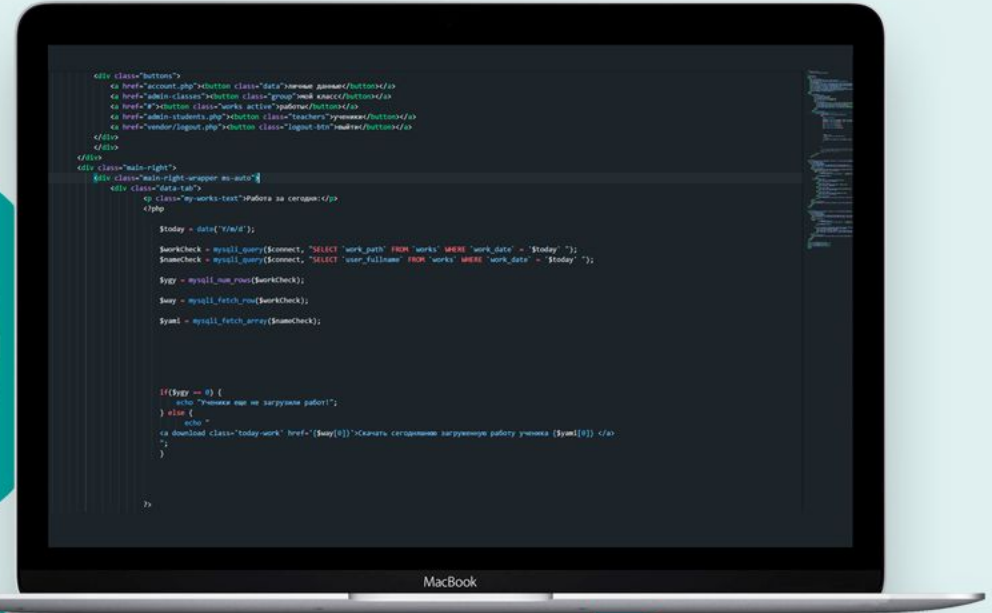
<div class="buttons">
<a href="account.php"><button class="data">личные данные</button></a>
<a href="admin-classes"><button class="group">мой класс</button></a>
<a href="#"><button class="works active">работы</button></a>
<a href="admin-students.php"><button class="teachers">ученики</button></a>
<a href="vendor/logout.php"><button class="logout-btn">выйти</button></a>
</div>
</div>
</div>
<div class="main-right">
<div class="main-right-wrapper ms-auto">
<div class="data-tab">
<p class="my-works-text">Работа за сегодня:</p>
<?php

$today = date('Y/m/d');

$workCheck = mysqli_query($connect, "SELECT `work_path` FROM `works` WHERE `work_date` = '$today' ");
$nameCheck = mysqli_query($connect, "SELECT `user_fullname` FROM `works` WHERE `work_date` = '$today' ");

$ygy = mysqli_num_rows($workCheck);

$way = mysqli_fetch_row($workCheck);

$yaml = mysqli_fetch_array($nameCheck);

if($ygy == 0) {
echo "Ученики еще не загрузили работ!";
} else {
echo "
<a download class='today-work' href='{$way[0]}'>Скачать сегодняшнюю загруженную работу ученика {$yaml[0]} </a>
";
}

?>

MacBook